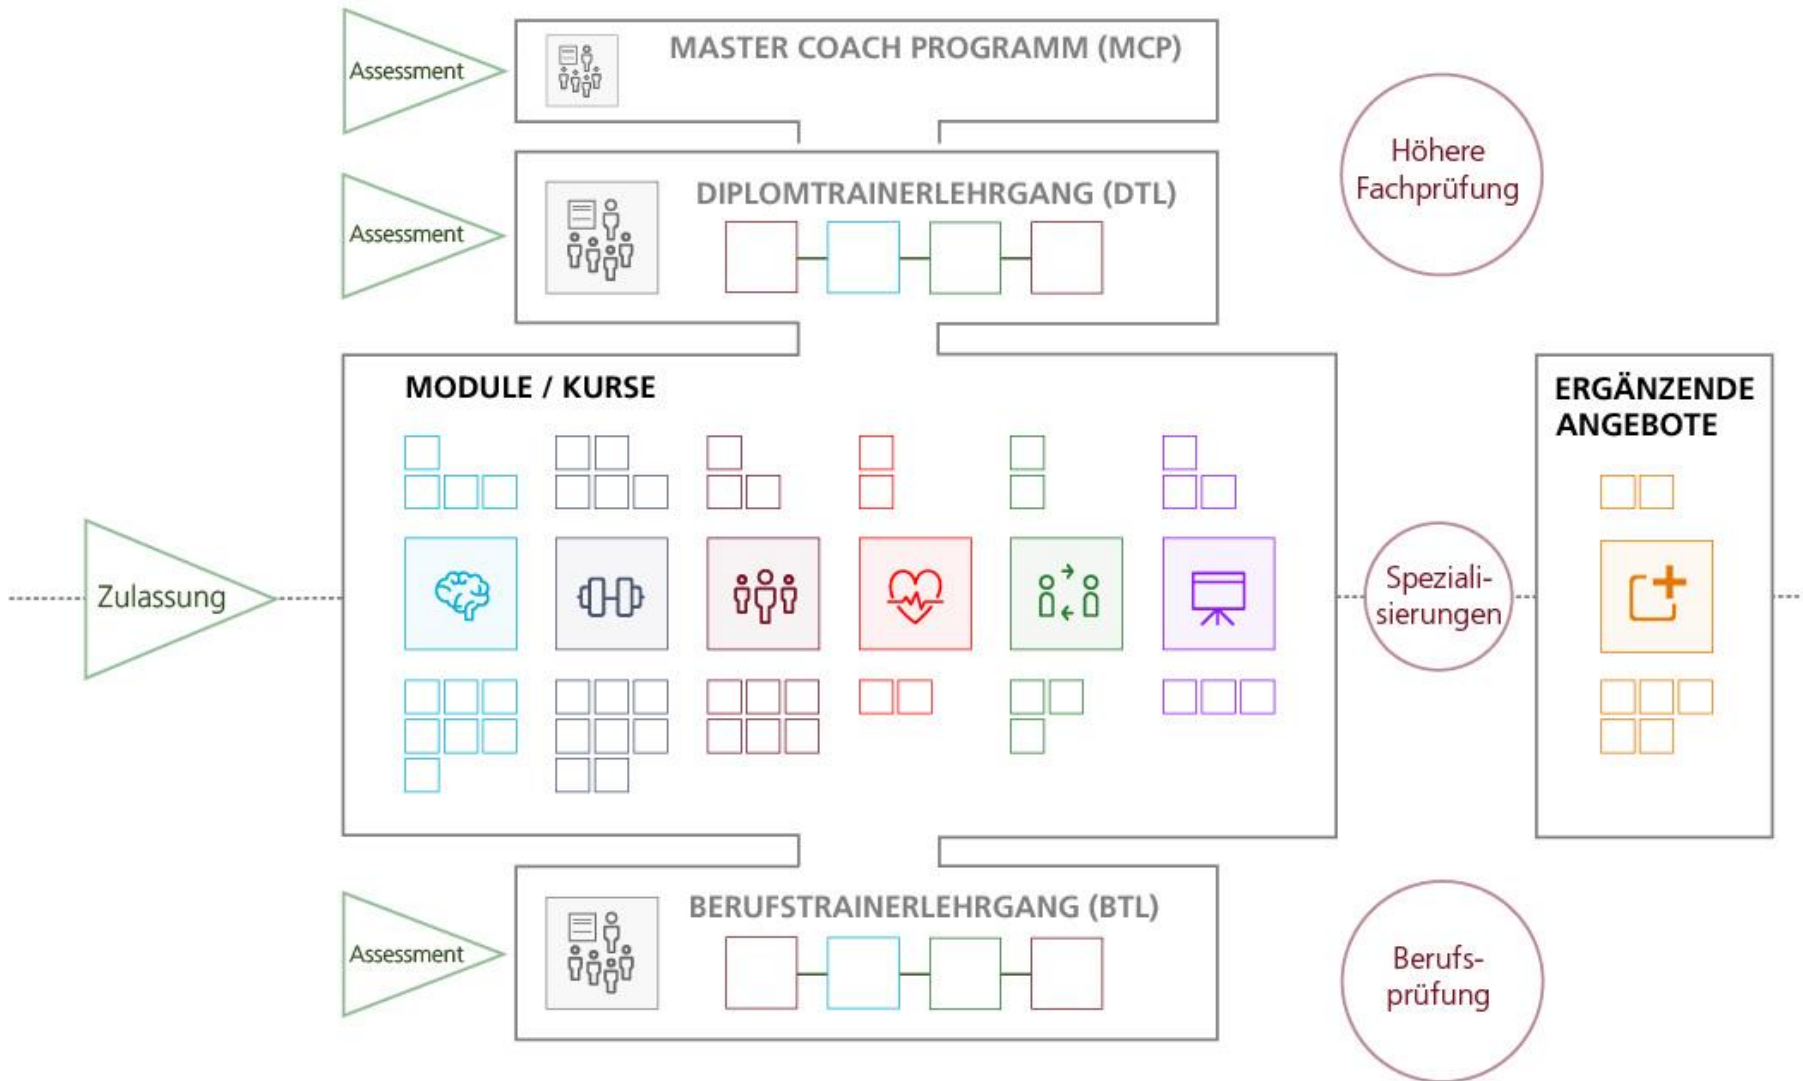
Assessment

MASTER COACH PROGRAMM (MCP)

Höhere Fachprüfung

Assessment

DIPLOMTRAINERLEHRGANG (DTL)

MODULE / KURSE

ERGÄNZENDE ANGEBOTE

Zulassung

Spezialisierungen

Assessment

BERUFSTRAINERLEHRGANG (BTL)

Berufsprüfung